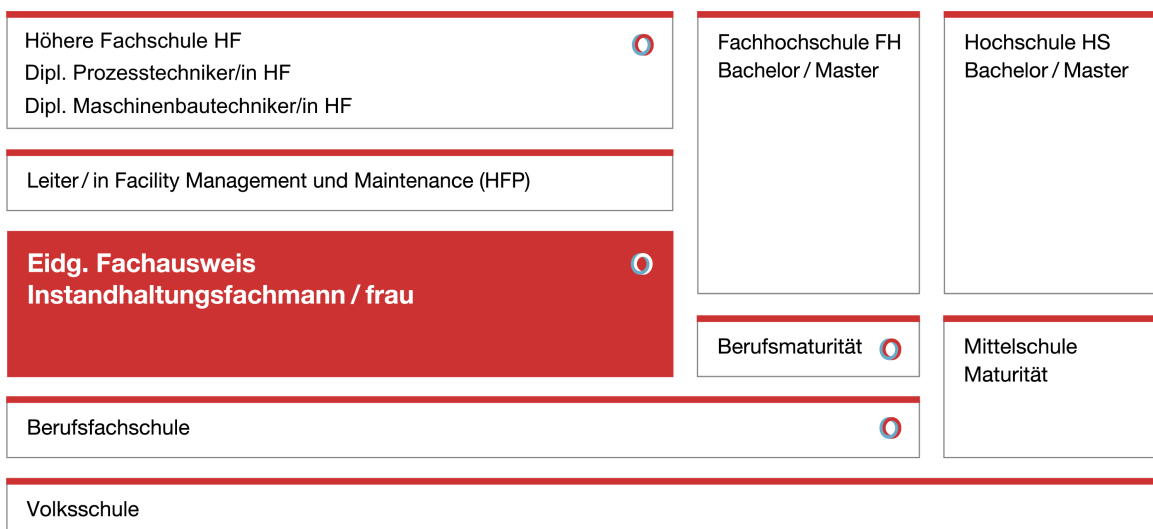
Höhere Fachschule HF
Dipl. Prozesstechniker/in HF
Dipl. Maschinenbautechniker/in HF

Fachhochschule FH
Bachelor / Master

Hochschule HS
Bachelor / Master

Leiter / in Facility Management und Maintenance (HFP)

Eidg. Fachausweis
Instandhaltungsfachmann / frau

Berufsmaturität

Mittelschule
Maturität

Berufsfachschule

Volksschule